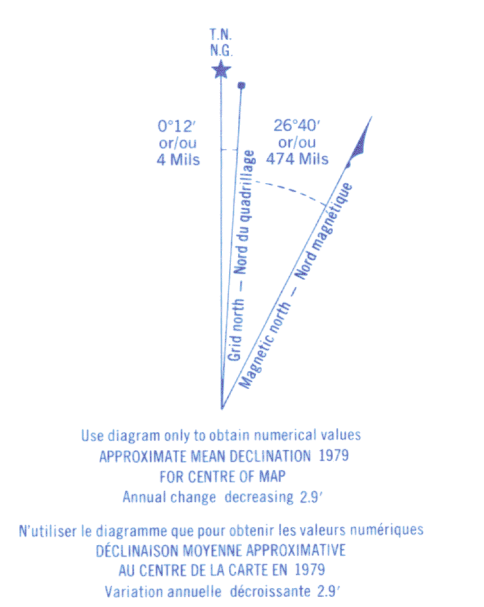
T.N.
N.G.

0°12′
or/ou
4 Mils

26°40′
or/ou
474 Mils

Grid north — Nord du quadrillage

Magnetic north — Nord magnétique

Use diagram only to obtain numerical values
APPROXIMATE MEAN DECLINATION 1979
FOR CENTRE OF MAP
Annual change decreasing 2.9′

N'utiliser le diagramme que pour obtenir les valeurs numériques
DÉCLINAISON MOYENNE APPROXIMATIVE
AU CENTRE DE LA CARTE EN 1979
Variation annuelle décroissante 2.9′